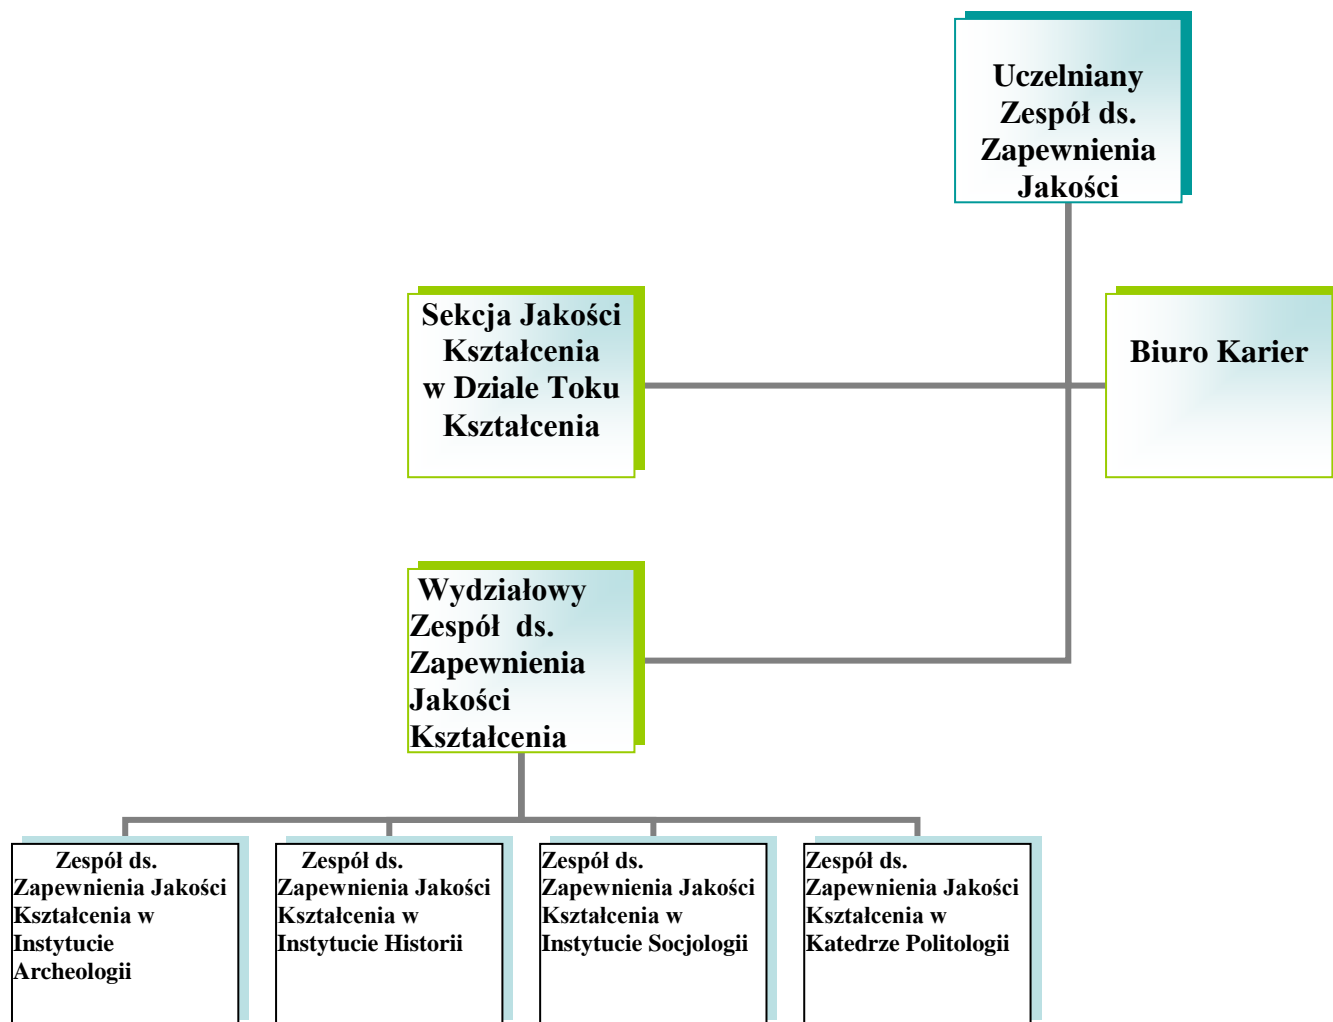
Uczelniany Zespół ds. Zapewnienia Jakości

Sekcja Jakości Kształcenia w Dziale Toku Kształcenia

Biuro Karier

Wydziałowy Zespół ds. Zapewnienia Jakości Kształcenia

Zespół ds. Zapewnienia Jakości Kształcenia w Instytucie Archeologii

Zespół ds. Zapewnienia Jakości Kształcenia w Instytucie Historii

Zespół ds. Zapewnienia Jakości Kształcenia w Instytucie Socjologii

Zespół ds. Zapewnienia Jakości Kształcenia w Katedrze Politologii